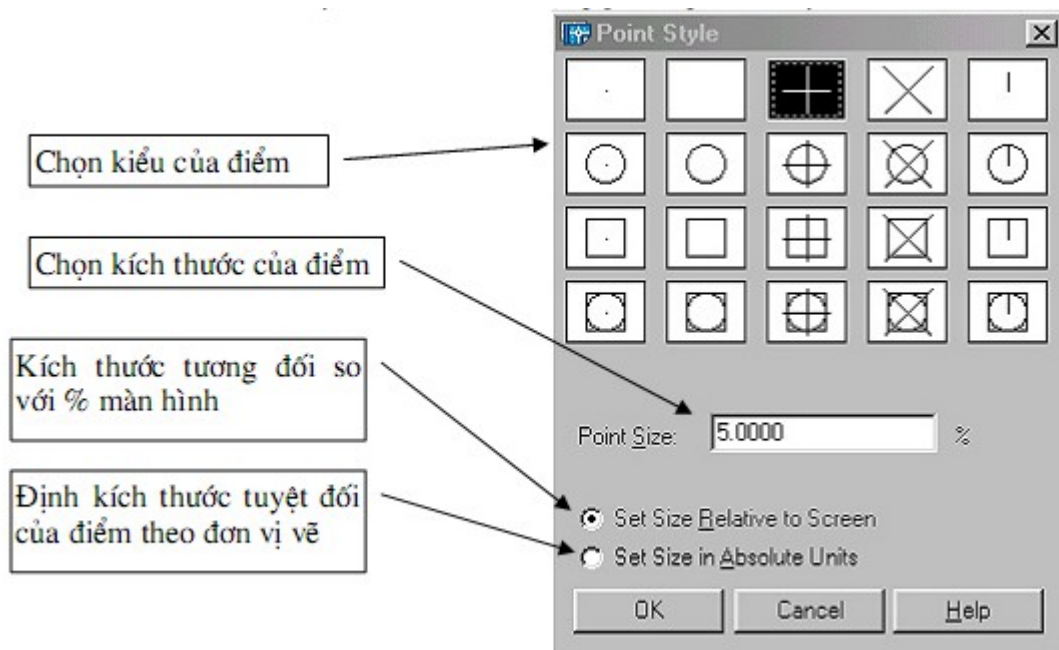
Point Style

Chọn kiểu của điểm

Chọn kích thước của điểm

Kích thước tương đối so với % màn hình

Định kích thước tuyệt đối của điểm theo đơn vị vẽ

Point Size: 5.0000 %

Set Size Relative to Screen

Set Size in Absolute Units

OK

Cancel

Help